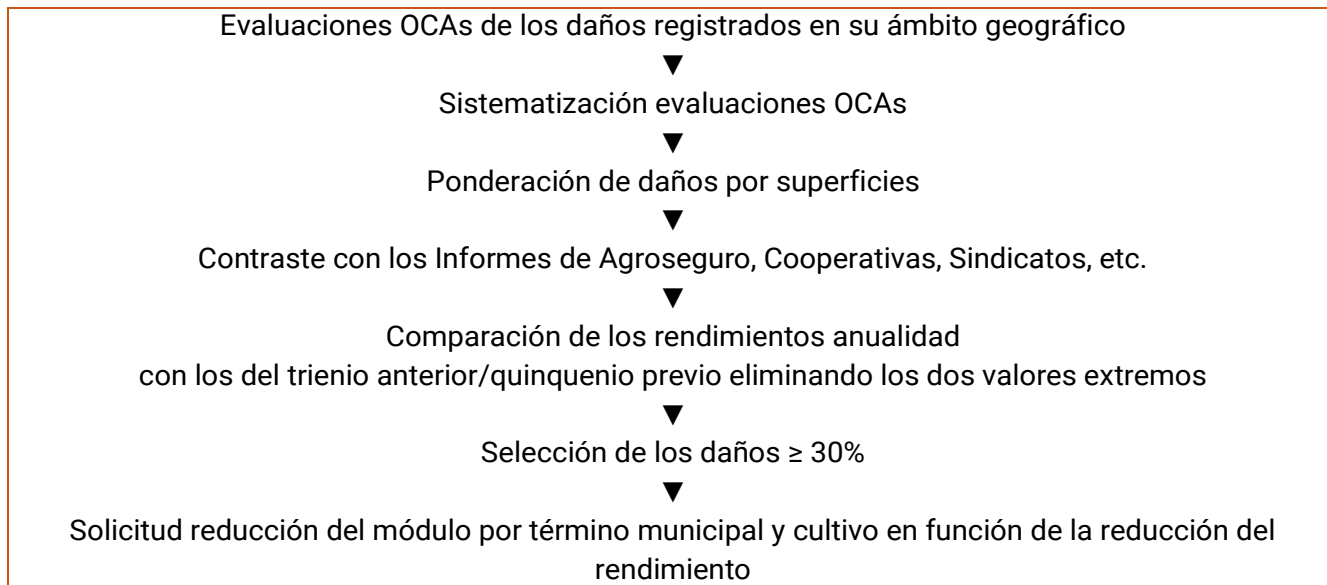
Evaluaciones OCAs de los daños registrados en su ámbito geográfico
▼
Sistematización evaluaciones OCAs
▼
Ponderación de daños por superficies
▼
Contraste con los Informes de Agroseguro, Cooperativas, Sindicatos, etc.
▼
Comparación de los rendimientos anualidad
con los del trienio anterior/quinquenio previo eliminando los dos valores extremos
▼
Selección de los daños $\geq$ 30%
▼
Solicitud reducción del módulo por término municipal y cultivo en función de la reducción del rendimiento